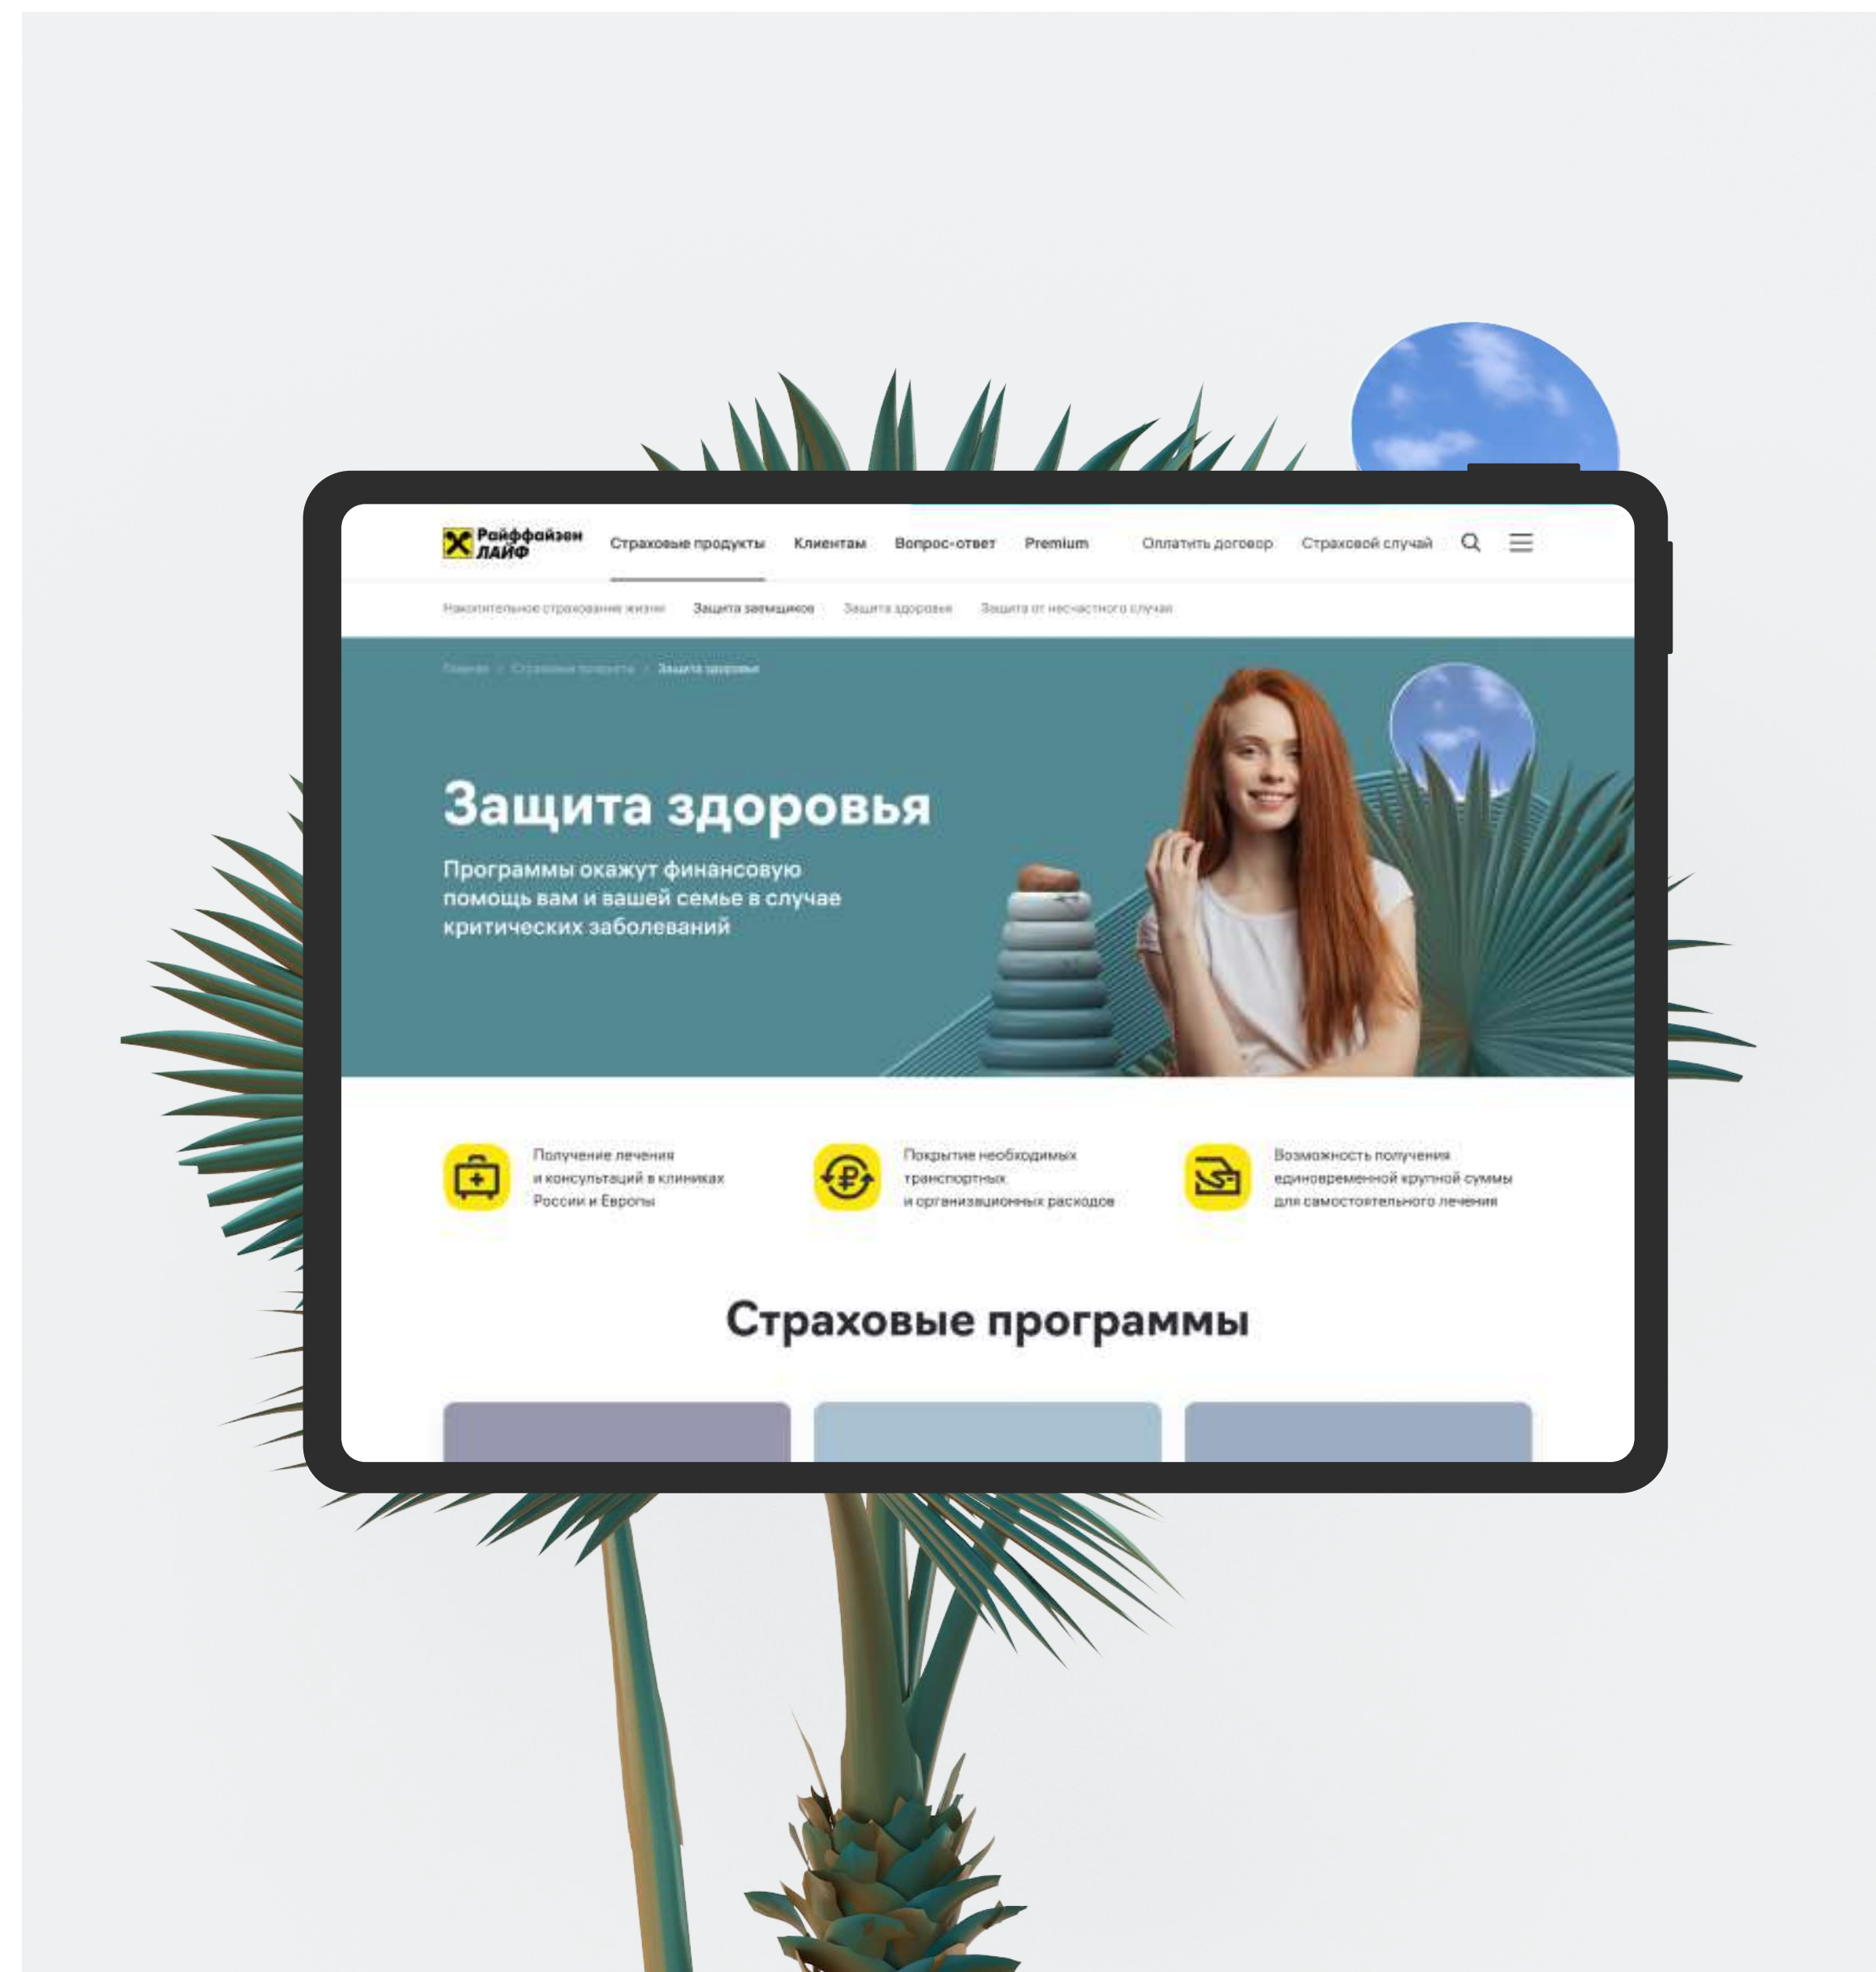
Райффайзен ЛАЙФ

Страховые продукты Клиентам Вопрос-ответ Premium Оплатить договор Страховой случай

Накопительное страхование жизни Защита заемщиков Защита здоровья Защита от несчастного случая

Главная / Страховые продукты / Защита здоровья

Защита здоровья

Программы окажут финансовую помощь вам и вашей семье в случае критических заболеваний

Получение лечения и консультаций в клиниках России и Европы

Покрытие необходимых транспортных и организационных расходов

Возможность получения единовременной крупной суммы для самостоятельного лечения

Страховые программы